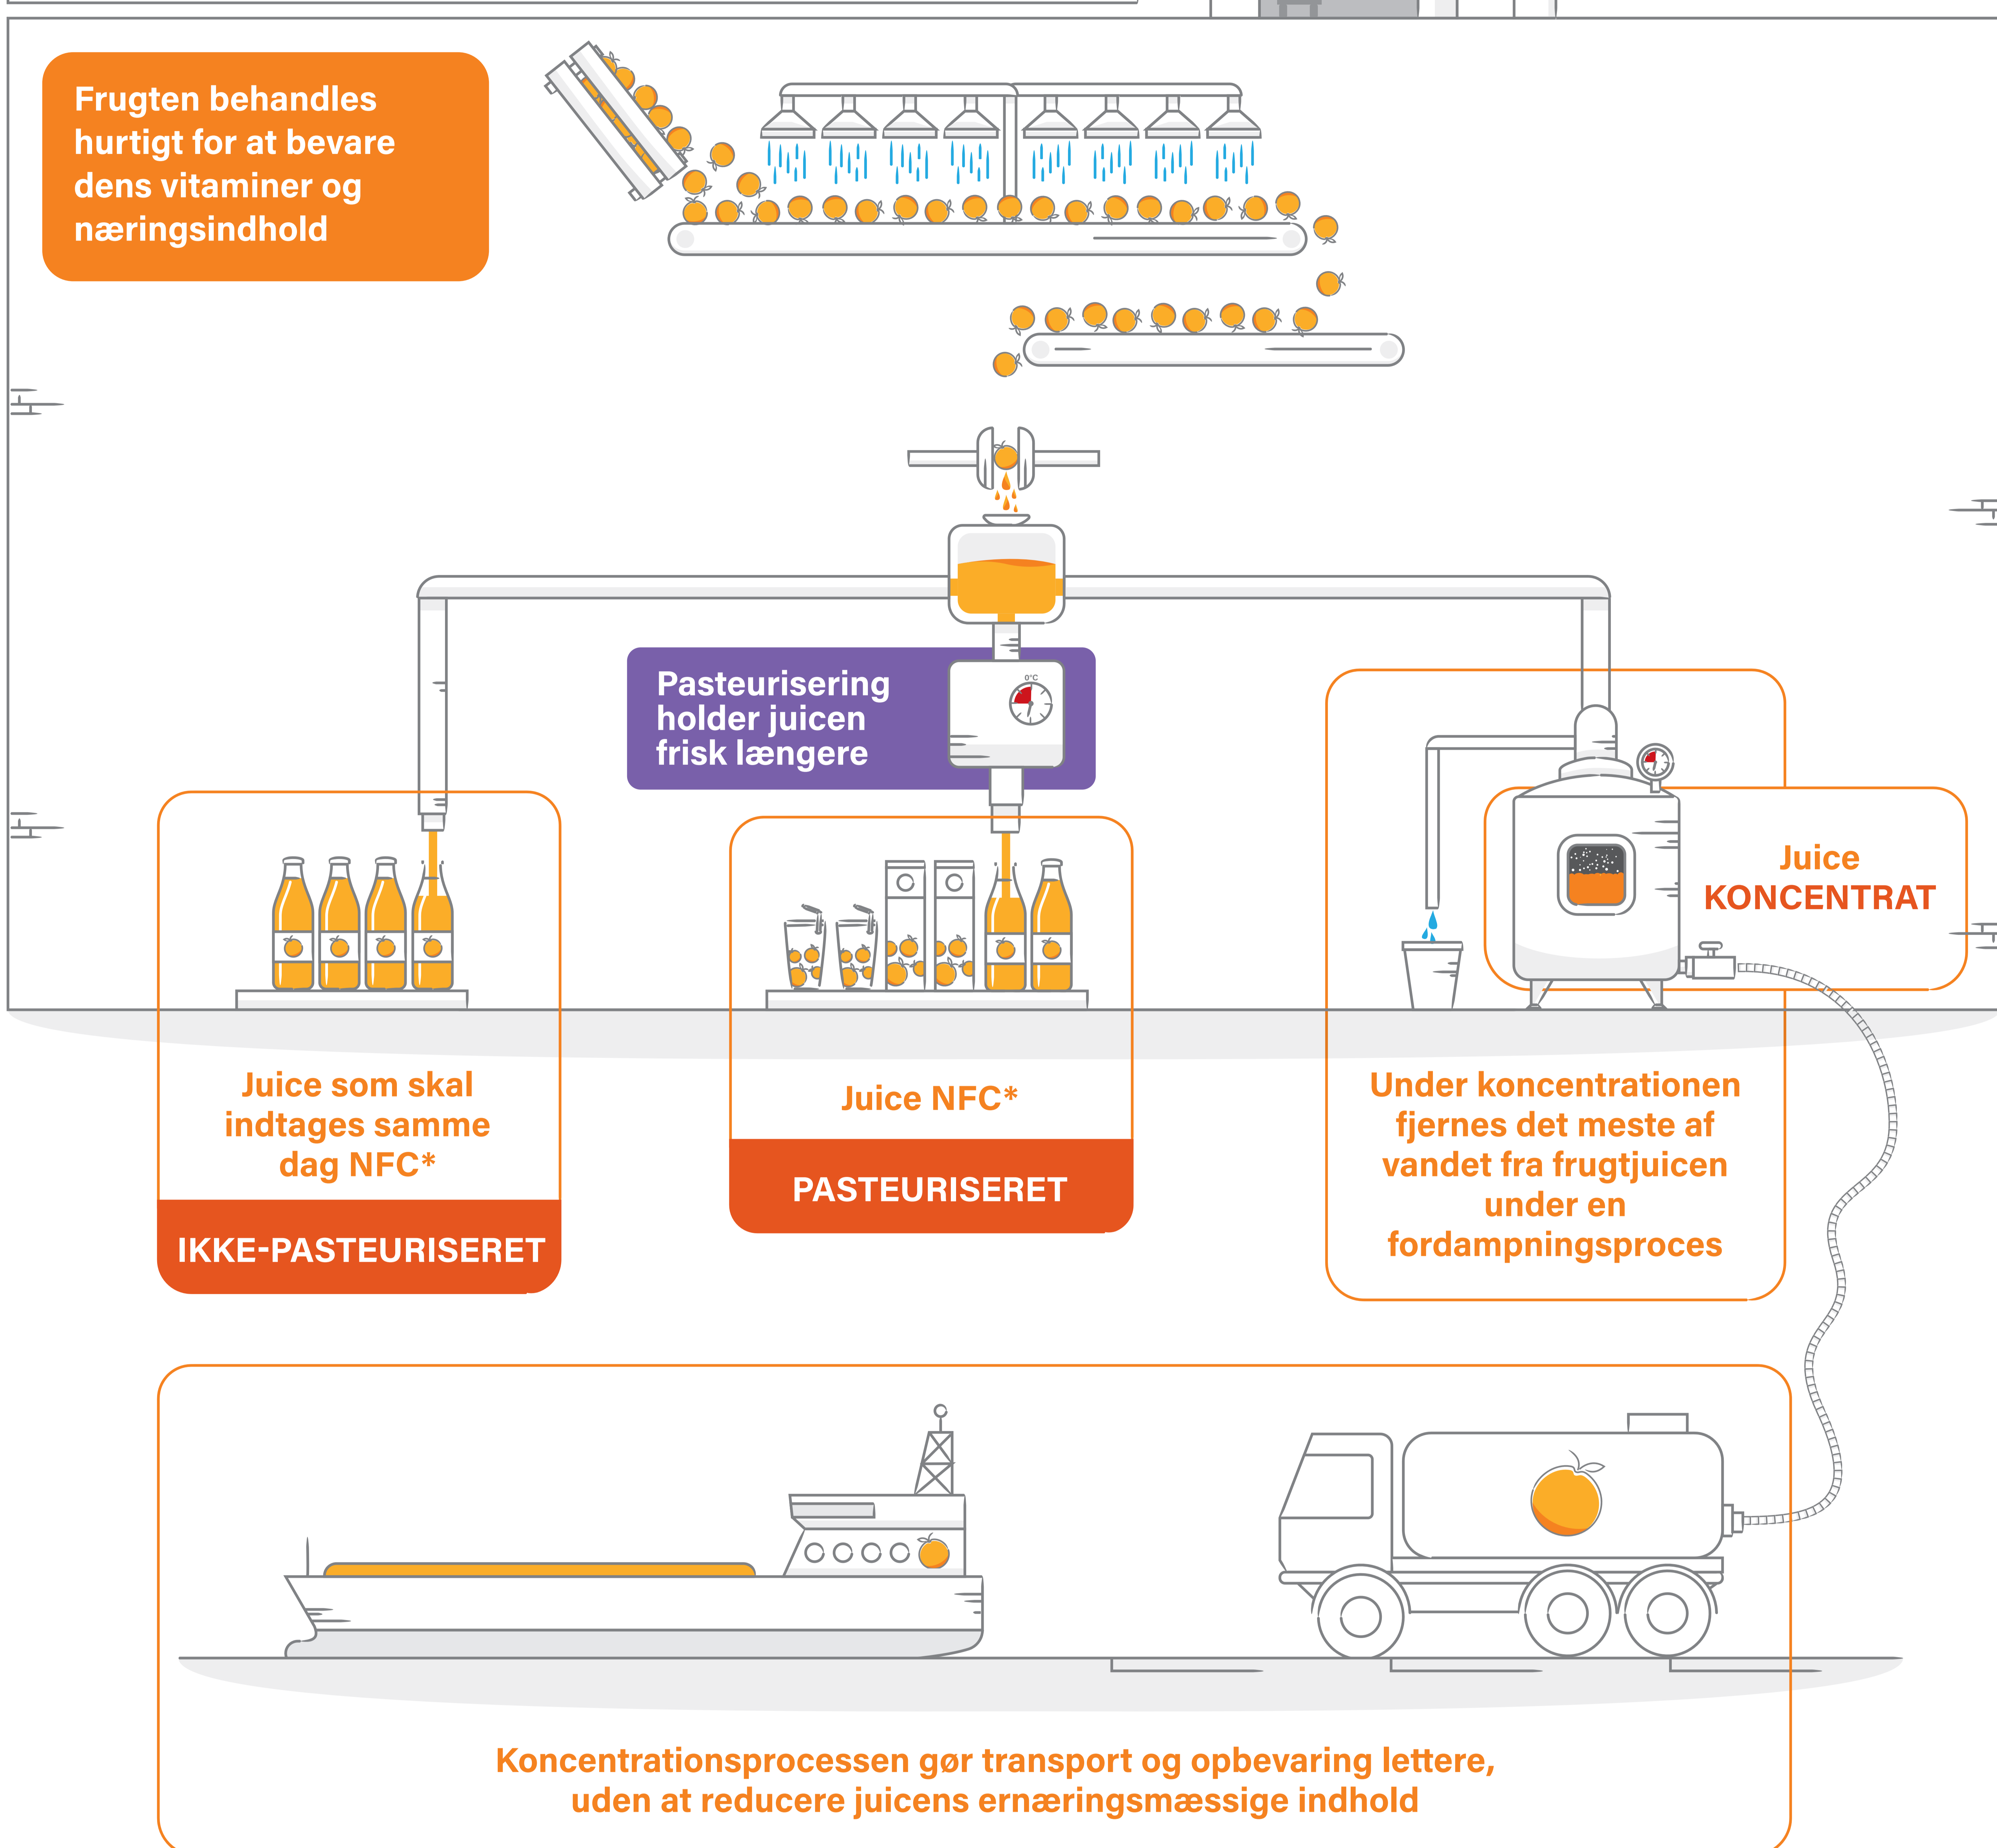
Frugten behandles hurtigt for at bevare dens vitaminer og næringsindhold

Pasteurisering holder juicen frisk længere

0°C

Juice KONCENTRAT

Juice som skal indtages samme dag NFC*

IKKE-PASTEURISERET

Juice NFC*

PASTEURISERET

Under koncentrationen fjernes det meste af vandet fra frugtjuicen under en fordampningsproces

Koncentrationsprocessen gør transport og opbevaring lettere, uden at reducere juicens ernæringsmæssige indhold